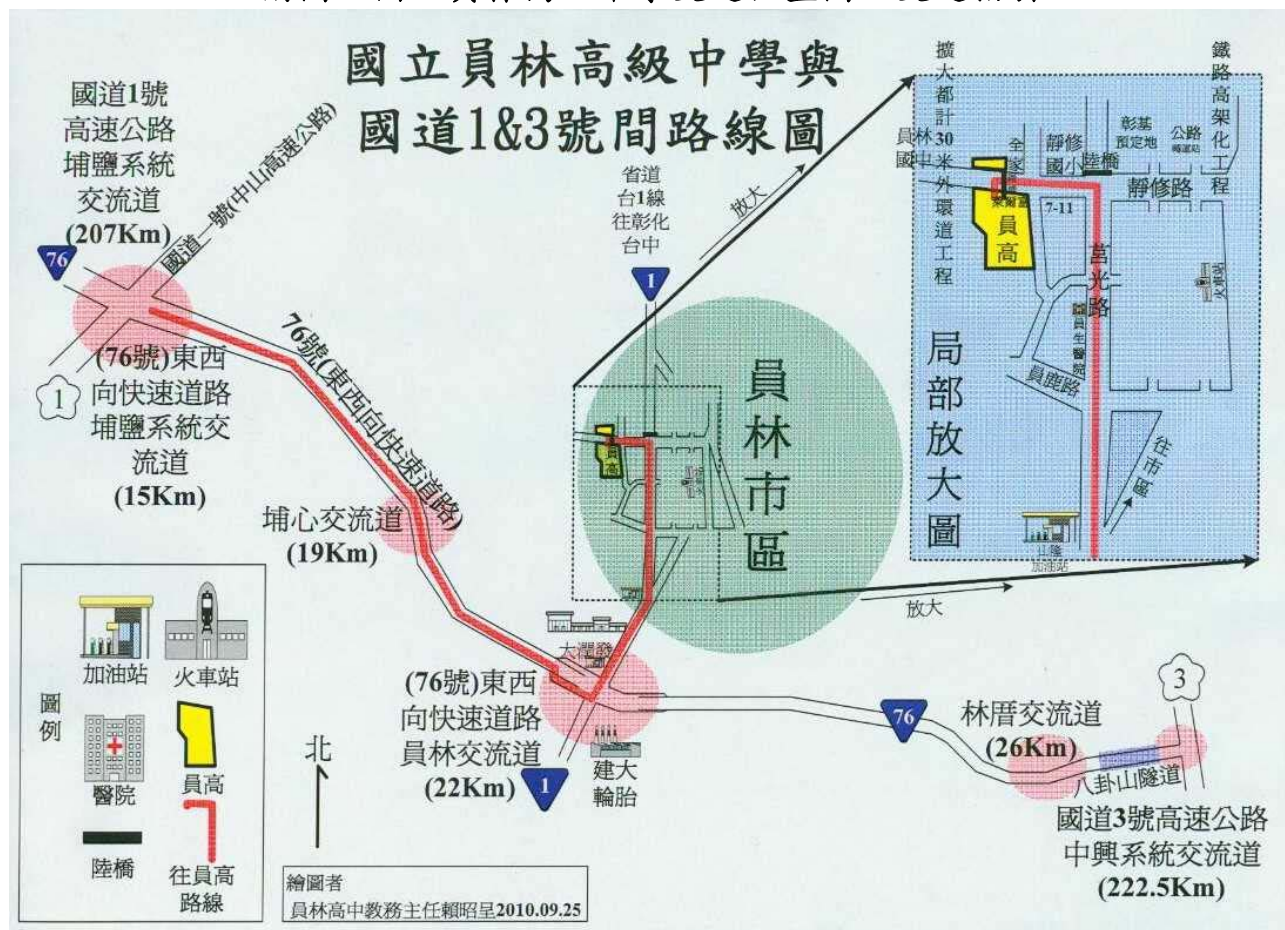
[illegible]

國立員林高級中學與
國道1&3號間路線圖

國道1號
高速公路
埔鹽系統
交流道
(207Km)

76

國道一號(中山高速公路)

(76號)東西
向快速道路
埔鹽系統交
流道
(15Km)

1

76號(東西向快速道路)

埔心交流道
(19Km)

省道
台1線
往彰化
台中

1

放大

員高

員林
市
區

大潤發

(76號)東西
向快速道路
員林交流道
(22Km)

1

建大
輪胎

76

林厝交流道
(26Km)

八卦山隧道

3

國道3號高速公路
中興系統交流道
(222.5Km)

放大

擴大都計30米外環道工程

員林國中

全家

靜修國小

陸橋

彰基預定地

公路

鐵路高架化工程

靜修路

7-11

員高

莒光路

員生醫院

員東路

局部放大圖

往市區

加油站

圖例

加油站

火車站

醫院

員高

陸橋

往員高路線

北

繪圖者
員林高中教務主任賴昭呈2010.09.25